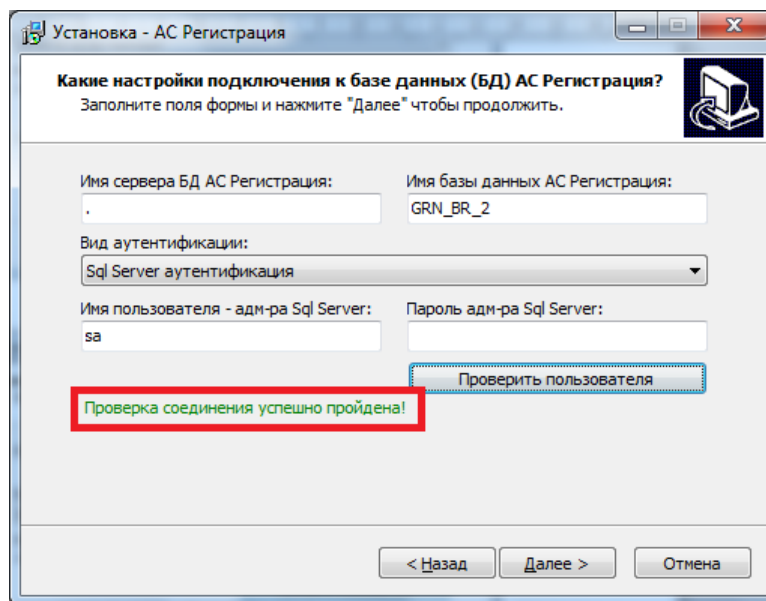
Установка - АС Регистрация

Какие настройки подключения к базе данных (БД) АС Регистрация?
Заполните поля формы и нажмите "Далее" чтобы продолжить.

Имя сервера БД АС Регистрация:
.
Имя базы данных АС Регистрация:
GRN_BR_2

Вид аутентификации:
Sql Server аутентификация

Имя пользователя - адм-ра Sql Server:
sa
Пароль адм-ра Sql Server:

Проверить пользователя

Проверка соединения успешно пройдена!

< Назад
Далее >
Отмена